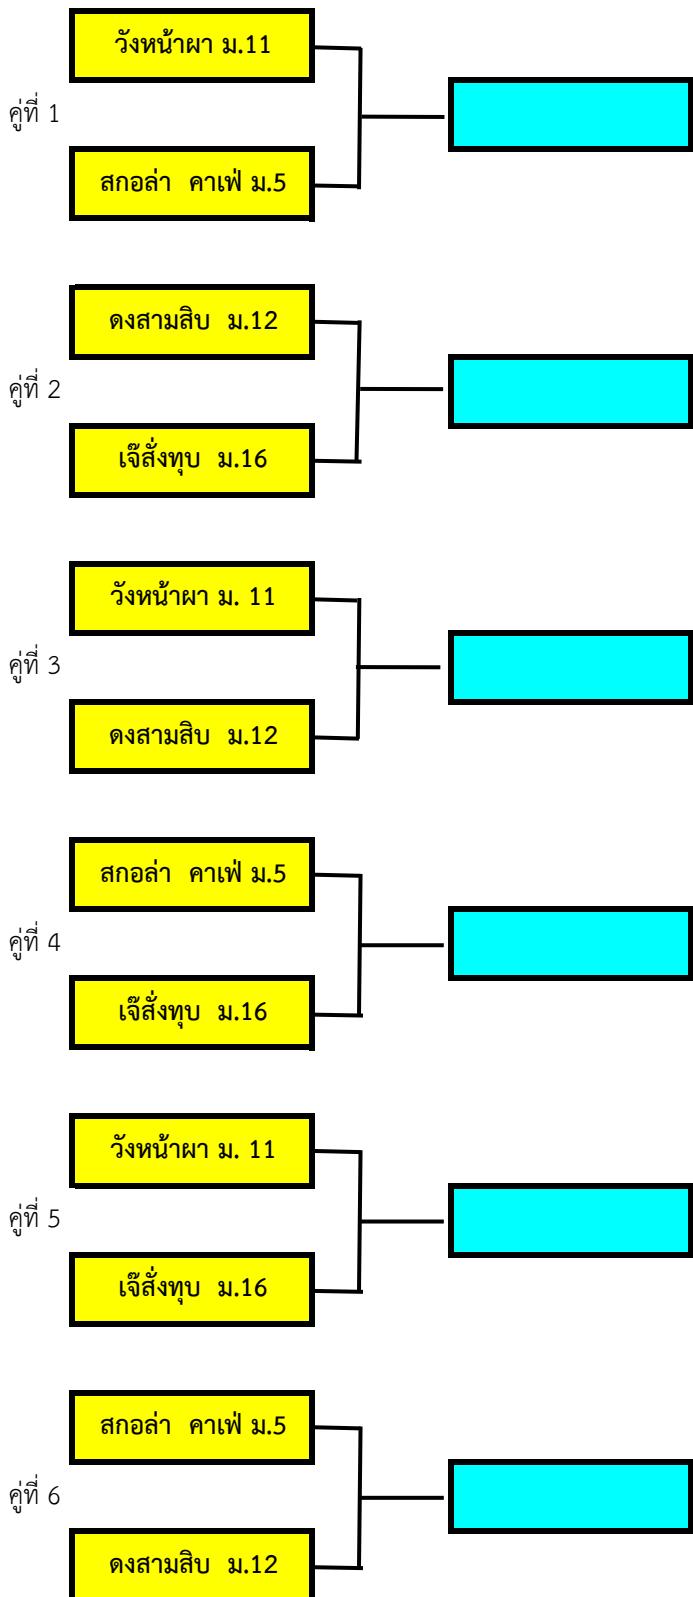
คู่ที่ 1
วังหน้าผา ม.11
สกอล่า คาเฟ่ ม.5

คู่ที่ 2
ดงสามสิบ ม.12
เจ๊สั่งทุบ ม.16

คู่ที่ 3
วังหน้าผา ม. 11
ดงสามสิบ ม.12

คู่ที่ 4
สกอล่า คาเฟ่ ม.5
เจ๊สั่งทุบ ม.16

คู่ที่ 5
วังหน้าผา ม. 11
เจ๊สั่งทุบ ม.16

คู่ที่ 6
สกอล่า คาเฟ่ ม.5
ดงสามสิบ ม.12